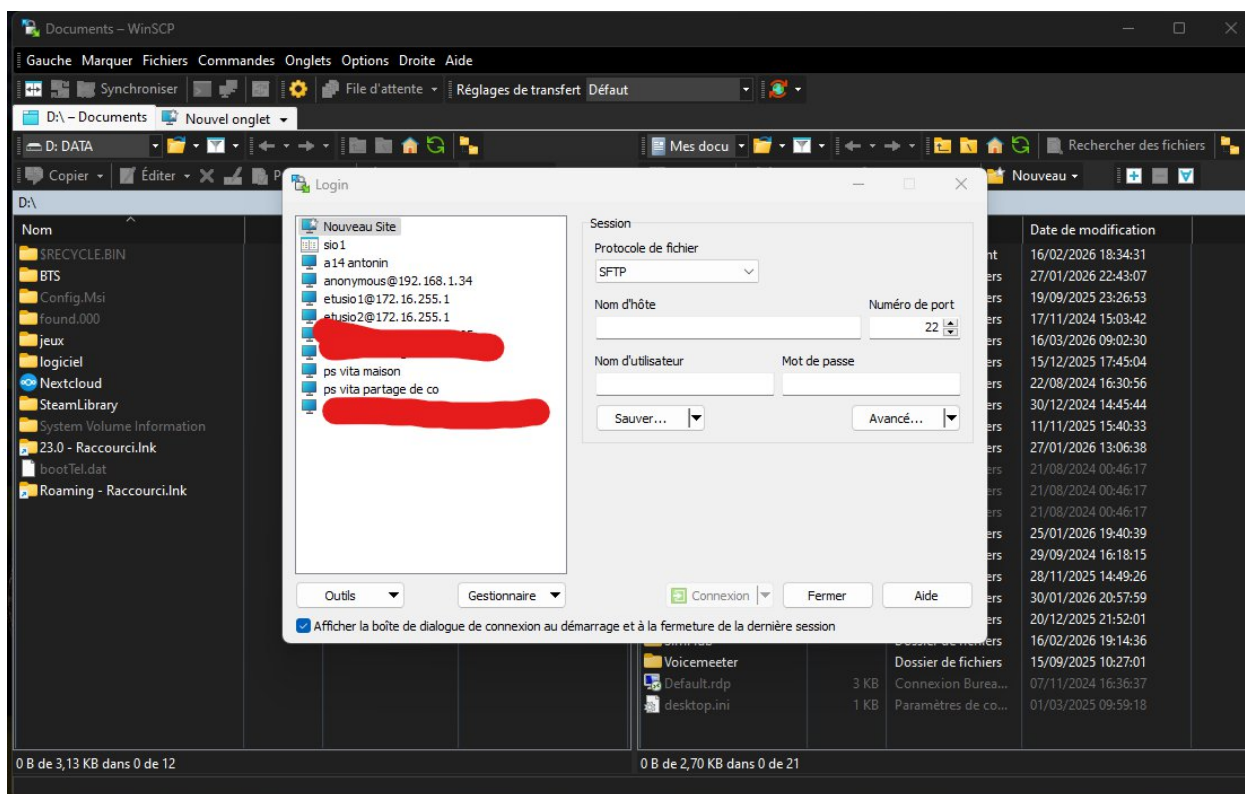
Documents – WinSCP

Gauche Marquer Fichiers Commandes Onglets Options Droite Aide

Synchroniser File d'attente Réglages de transfert Défaut

D:\ – Documents Nouvel onglet

D: DATA

Mes docu

Rechercher des fichiers

Copier Éditer

Nouveau

D:\

Nom

$RECYCLE.BIN
BTS
Config.Msi
found.000
jeux
logiciel
Nextcloud
SteamLibrary
System Volume Information
23.0 - Raccourci.lnk
bootTel.dat
Roaming - Raccourci.lnk

Date de modification

16/02/2026 18:34:31
27/01/2026 22:43:07
19/09/2025 23:26:53
17/11/2024 15:03:42
16/03/2026 09:02:30
15/12/2025 17:45:04
22/08/2024 16:30:56
30/12/2024 14:45:44
11/11/2025 15:40:33
27/01/2026 13:06:38
21/08/2024 00:46:17
21/08/2024 00:46:17
21/08/2024 00:46:17
25/01/2026 19:40:39
29/09/2024 16:18:15
28/11/2025 14:49:26
30/01/2026 20:57:59
20/12/2025 21:52:01
16/02/2026 19:14:36

Voicemeeter | Dossier de fichiers | 15/09/2025 10:27:01
Default.rdp | 3 KB | Connexion Burea... | 07/11/2024 16:36:37
desktop.ini | 1 KB | Paramètres de co... | 01/03/2025 09:59:18

Login

Nouveau Site
sio1
a14 antonin
anonymous@192.168.1.34
etusio1@172.16.255.1
etusio2@172.16.255.1
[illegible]
ps vita maison
ps vita partage de co
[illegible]

Session
Protocole de fichier
SFTP
Nom d'hôte
Numéro de port
22
Nom d'utilisateur
Mot de passe
Sauver...
Avancé...

Outils
Gestionnaire
Connexion
Fermer
Aide

Afficher la boîte de dialogue de connexion au démarrage et à la fermeture de la dernière session

0 B de 3,13 KB dans 0 de 12
0 B de 2,70 KB dans 0 de 21